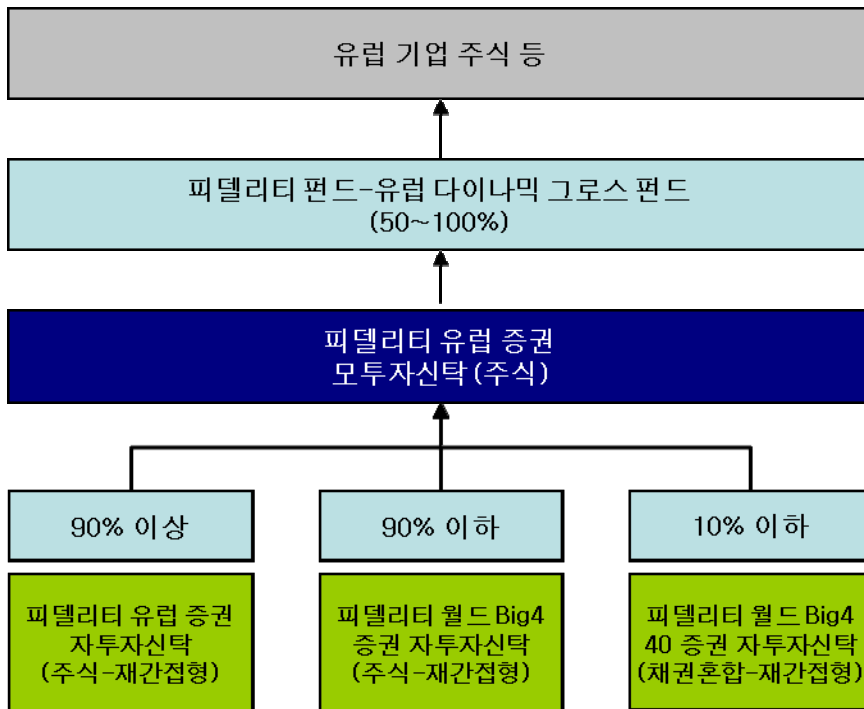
유럽 기업 주식 등

피델리티 펀드-유럽 다이나믹 그로스 펀드
(50~100%)

피델리티 유럽 증권
모투자신탁 (주식)

90% 이상

90% 이하

10% 이하

피델리티 유럽 증권
자투자신탁
(주식-재간접형)

피델리티 월드 Big4
증권 자투자신탁
(주식-재간접형)

피델리티 월드 Big4
40 증권 자투자신탁
(채권혼합-재간접형)